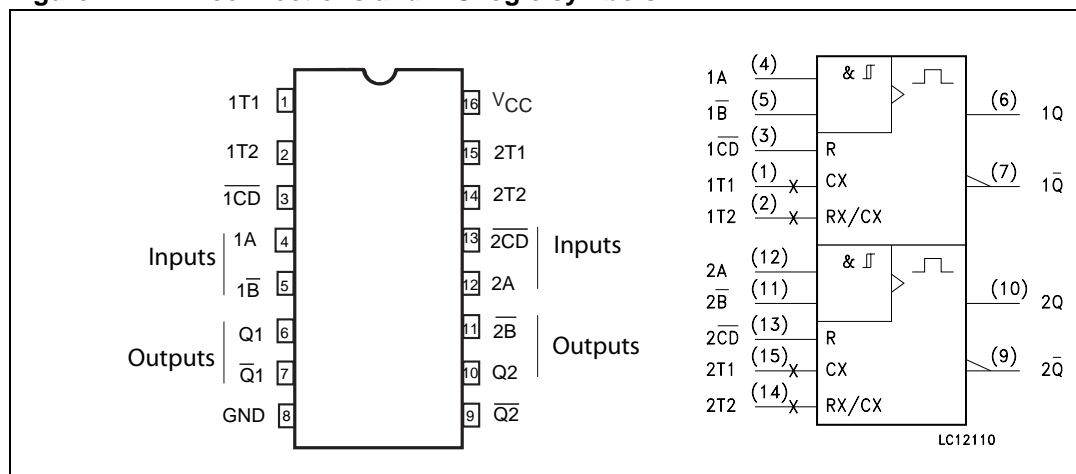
1T1 1
1T2 2
$\overline{1CD}$ 3
Inputs 1A 4
$1\overline{B}$ 5
Outputs Q1 6
$\overline{Q}1$ 7
GND 8

16 $V_{CC}$
15 2T1
14 2T2
13 $\overline{2CD}$ Inputs
12 2A
11 $\overline{2B}$ Outputs
10 Q2
9 $\overline{Q2}$

1A (4)
$1\overline{B}$ (5)
$1\overline{CD}$ (3)
1T1 (1)
1T2 (2)
& R CX RX/CX
(6) 1Q
(7) $1\overline{Q}$

2A (12)
$2\overline{B}$ (11)
$2\overline{CD}$ (13)
2T1 (15)
2T2 (14)
& R CX RX/CX
(10) 2Q
(9) $2\overline{Q}$

LC12110